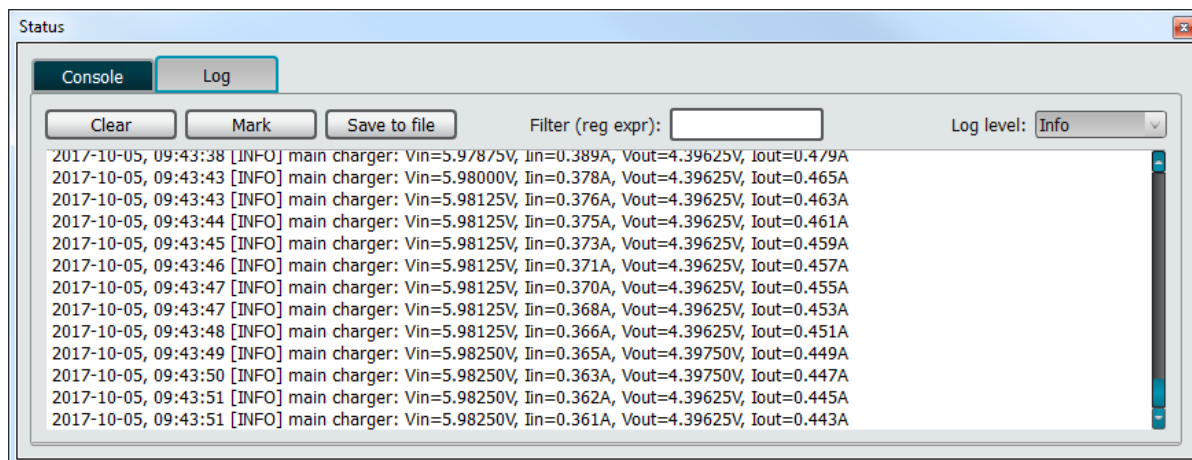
Status

Console | Log

Clear | Mark | Save to file | Filter (reg expr): | Log level: Info

2017-10-05, 09:43:38 [INFO] main charger: Vin=5.97875V, Iin=0.389A, Vout=4.39625V, Iout=0.479A
2017-10-05, 09:43:43 [INFO] main charger: Vin=5.98000V, Iin=0.378A, Vout=4.39625V, Iout=0.465A
2017-10-05, 09:43:43 [INFO] main charger: Vin=5.98125V, Iin=0.376A, Vout=4.39625V, Iout=0.463A
2017-10-05, 09:43:44 [INFO] main charger: Vin=5.98125V, Iin=0.375A, Vout=4.39625V, Iout=0.461A
2017-10-05, 09:43:45 [INFO] main charger: Vin=5.98125V, Iin=0.373A, Vout=4.39625V, Iout=0.459A
2017-10-05, 09:43:46 [INFO] main charger: Vin=5.98125V, Iin=0.371A, Vout=4.39625V, Iout=0.457A
2017-10-05, 09:43:47 [INFO] main charger: Vin=5.98125V, Iin=0.370A, Vout=4.39625V, Iout=0.455A
2017-10-05, 09:43:47 [INFO] main charger: Vin=5.98125V, Iin=0.368A, Vout=4.39625V, Iout=0.453A
2017-10-05, 09:43:48 [INFO] main charger: Vin=5.98125V, Iin=0.366A, Vout=4.39625V, Iout=0.451A
2017-10-05, 09:43:49 [INFO] main charger: Vin=5.98250V, Iin=0.365A, Vout=4.39750V, Iout=0.449A
2017-10-05, 09:43:50 [INFO] main charger: Vin=5.98250V, Iin=0.363A, Vout=4.39750V, Iout=0.447A
2017-10-05, 09:43:51 [INFO] main charger: Vin=5.98250V, Iin=0.362A, Vout=4.39625V, Iout=0.445A
2017-10-05, 09:43:51 [INFO] main charger: Vin=5.98250V, Iin=0.361A, Vout=4.39625V, Iout=0.443A